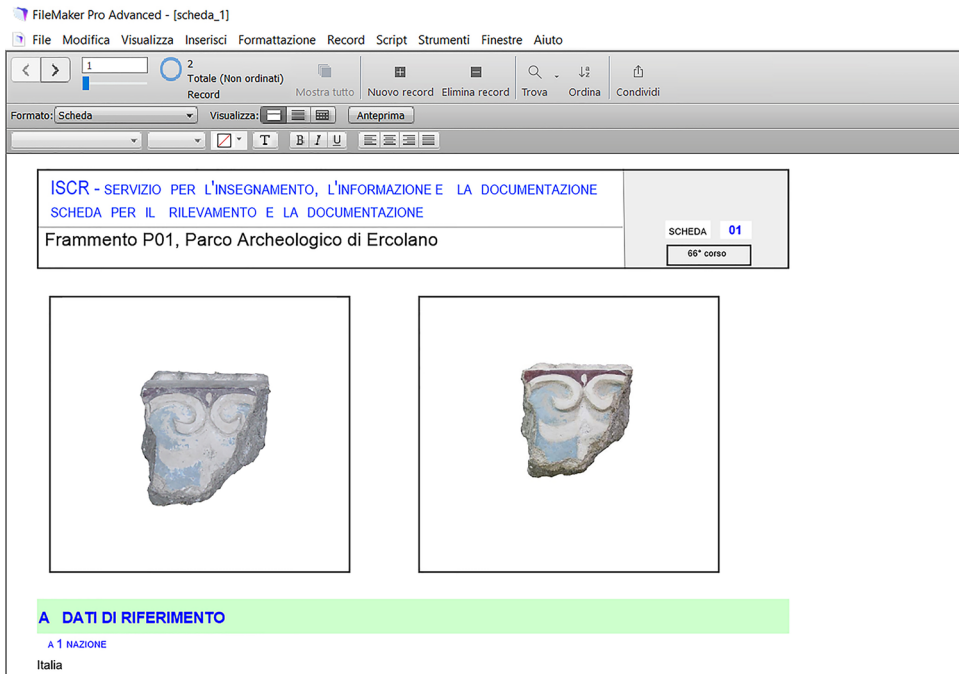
FileMaker Pro Advanced - [scheda_1]

File Modifica Visualizza Inserisci Formattazione Record Script Strumenti Finestre Aiuto

1

2
Totale (Non ordinati)
Record

Mostra tutto Nuovo record Elimina record Trova Ordina Condividi

Formato: Scheda Visualizza: Anteprima

T B I U

ISCR - SERVIZIO PER L'INSEGNAMENTO, L'INFORMAZIONE E LA DOCUMENTAZIONE
SCHEDA PER IL RILEVAMENTO E LA DOCUMENTAZIONE

Frammento P01, Parco Archeologico di Ercolano

SCHEDA 01

66° corso

A DATI DI RIFERIMENTO

A 1 NAZIONE

Italia